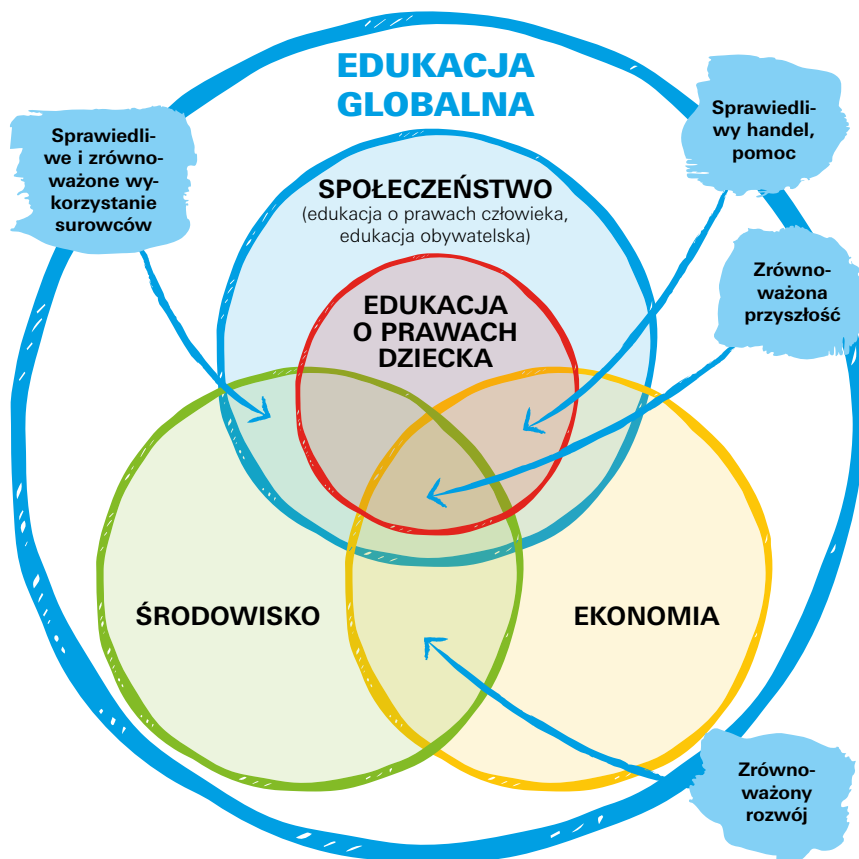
EDUKACJA GLOBALNA

Sprawiedliwe i zrównoważone wykorzystanie surowców

Sprawiedliwy handel, pomoc

SPOŁECZEŃSTWO
(edukacja o prawach człowieka, edukacja obywatelska)

Zrównoważona przyszłość

EDUKACJA O PRAWACH DZIECKA

ŚRODOWISKO

EKONOMIA

Zrównoważony rozwój